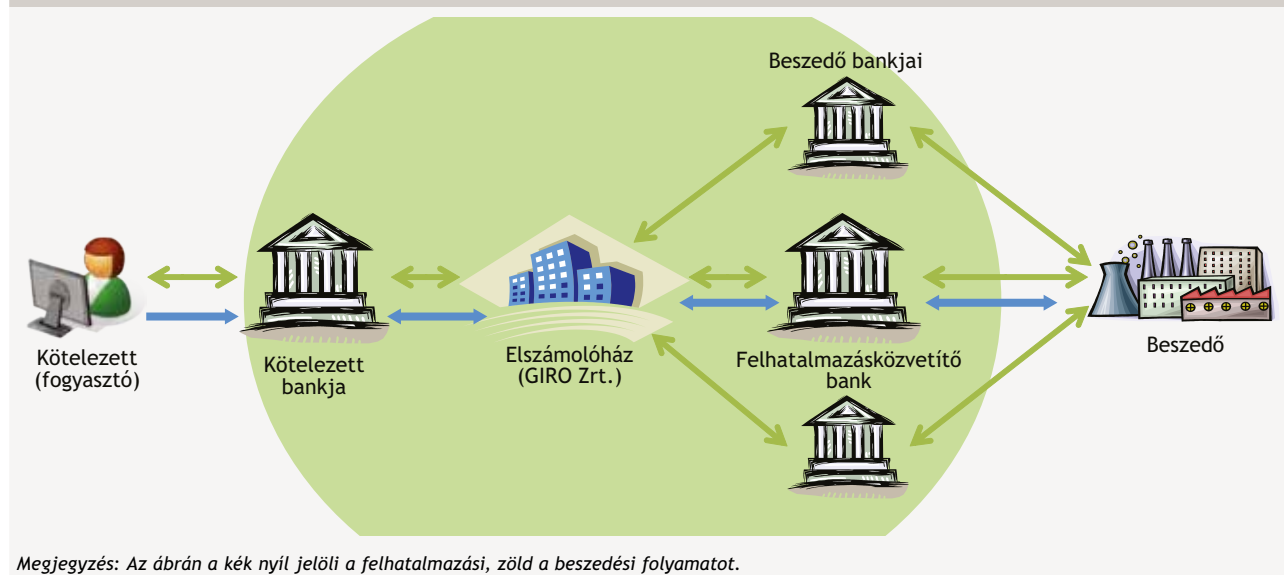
Beszedő bankjai

Kötelezett (fogyasztó)

Kötelezett bankja

Elszámolóház (GIRO Zrt.)

Felhatalmazásközvetítő bank

Beszedő

Megjegyzés: Az ábrán a kék nyíl jelöli a felhatalmazási, zöld a beszedési folyamatot.